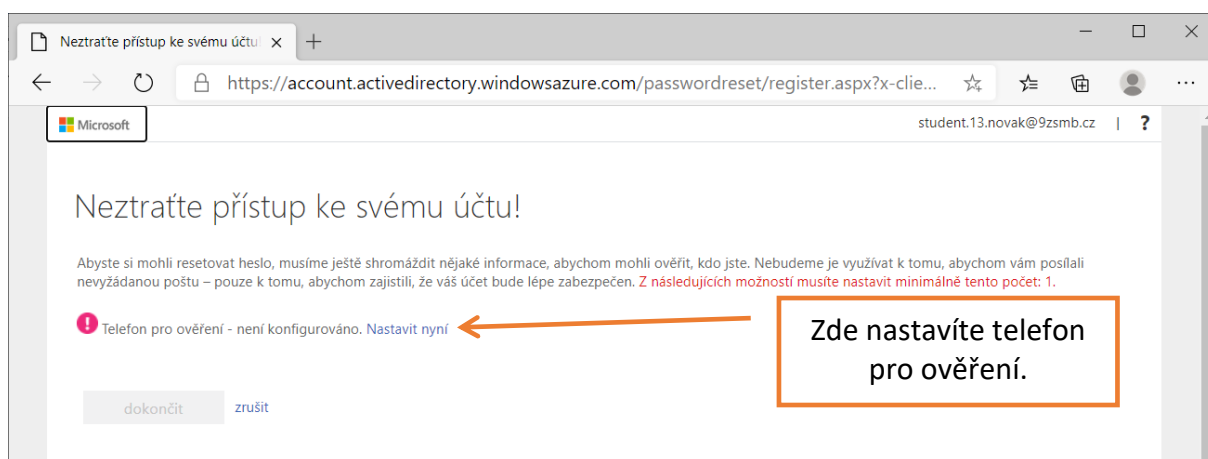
Neztraťte přístup ke svému účtu ×

+

https://account.activedirectory.windowsazure.com/passwordreset/register.aspx?x-clie...

Microsoft

student.13.novak@9zsmb.cz | ?

Neztraťte přístup ke svému účtu!

Abyste si mohli resetovat heslo, musíme ještě shromáždit nějaké informace, abychom mohli ověřit, kdo jste. Nebudeme je využívat k tomu, abychom vám posílali nevyžádanou poštu – pouze k tomu, abychom zajistili, že váš účet bude lépe zabezpečen. Z následujících možností musíte nastavit minimálně tento počet: 1.

Telefon pro ověření - není konfigurováno. Nastavit nyní

Zde nastavíte telefon pro ověření.

dokončit zrušit